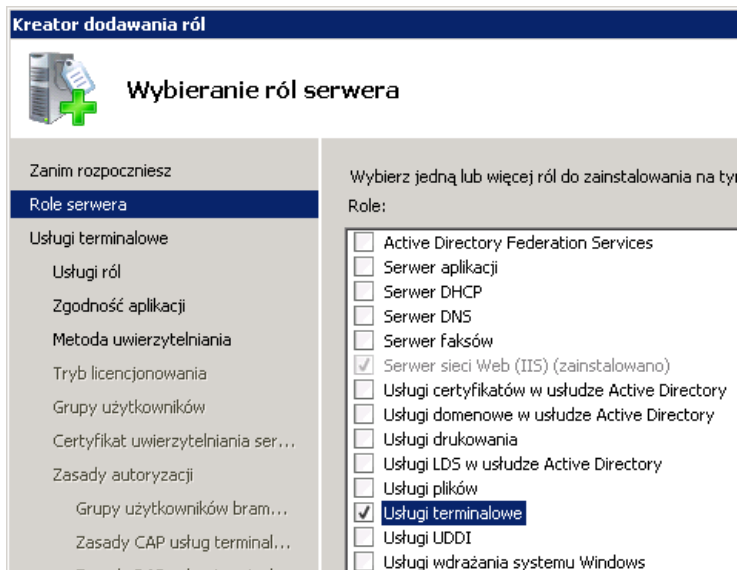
Kreator dodawania ról

Wybieranie ról serwera

Zanim rozpoczniesz
Role serwera
Usługi terminalowe
Usługi ról
Zgodność aplikacji
Metoda uwierzytelniania
Tryb licencjonowania
Grupy użytkowników
Certyfikat uwierzytelniania ser...
Zasady autoryzacji
Grupy użytkowników bram...
Zasady CAP usług terminal...

Wybierz jedną lub więcej ról do zainstalowania na ty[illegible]
Role:

Active Directory Federation Services
Serwer aplikacji
Serwer DHCP
Serwer DNS
Serwer faksów
Serwer sieci Web (IIS) (zainstalowano)
Usługi certyfikatów w usłudze Active Directory
Usługi domenowe w usłudze Active Directory
Usługi drukowania
Usługi LDS w usłudze Active Directory
Usługi plików
Usługi terminalowe
Usługi UDDI
Usługi wdrażania systemu Windows